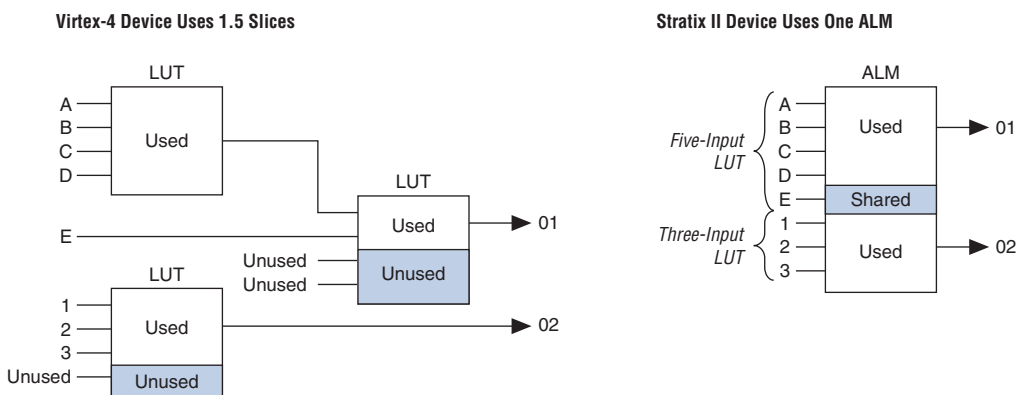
Virtex-4 Device Uses 1.5 Slices

LUT
A
B
C
D
Used

LUT
E
Used
01
Unused
Unused
Unused

LUT
1
2
3
Unused
Used
Unused
02

Stratix II Device Uses One ALM

ALM
Five-Input LUT
A
B
C
D
E
Used
01
Shared
Three-Input LUT
1
2
3
Used
02